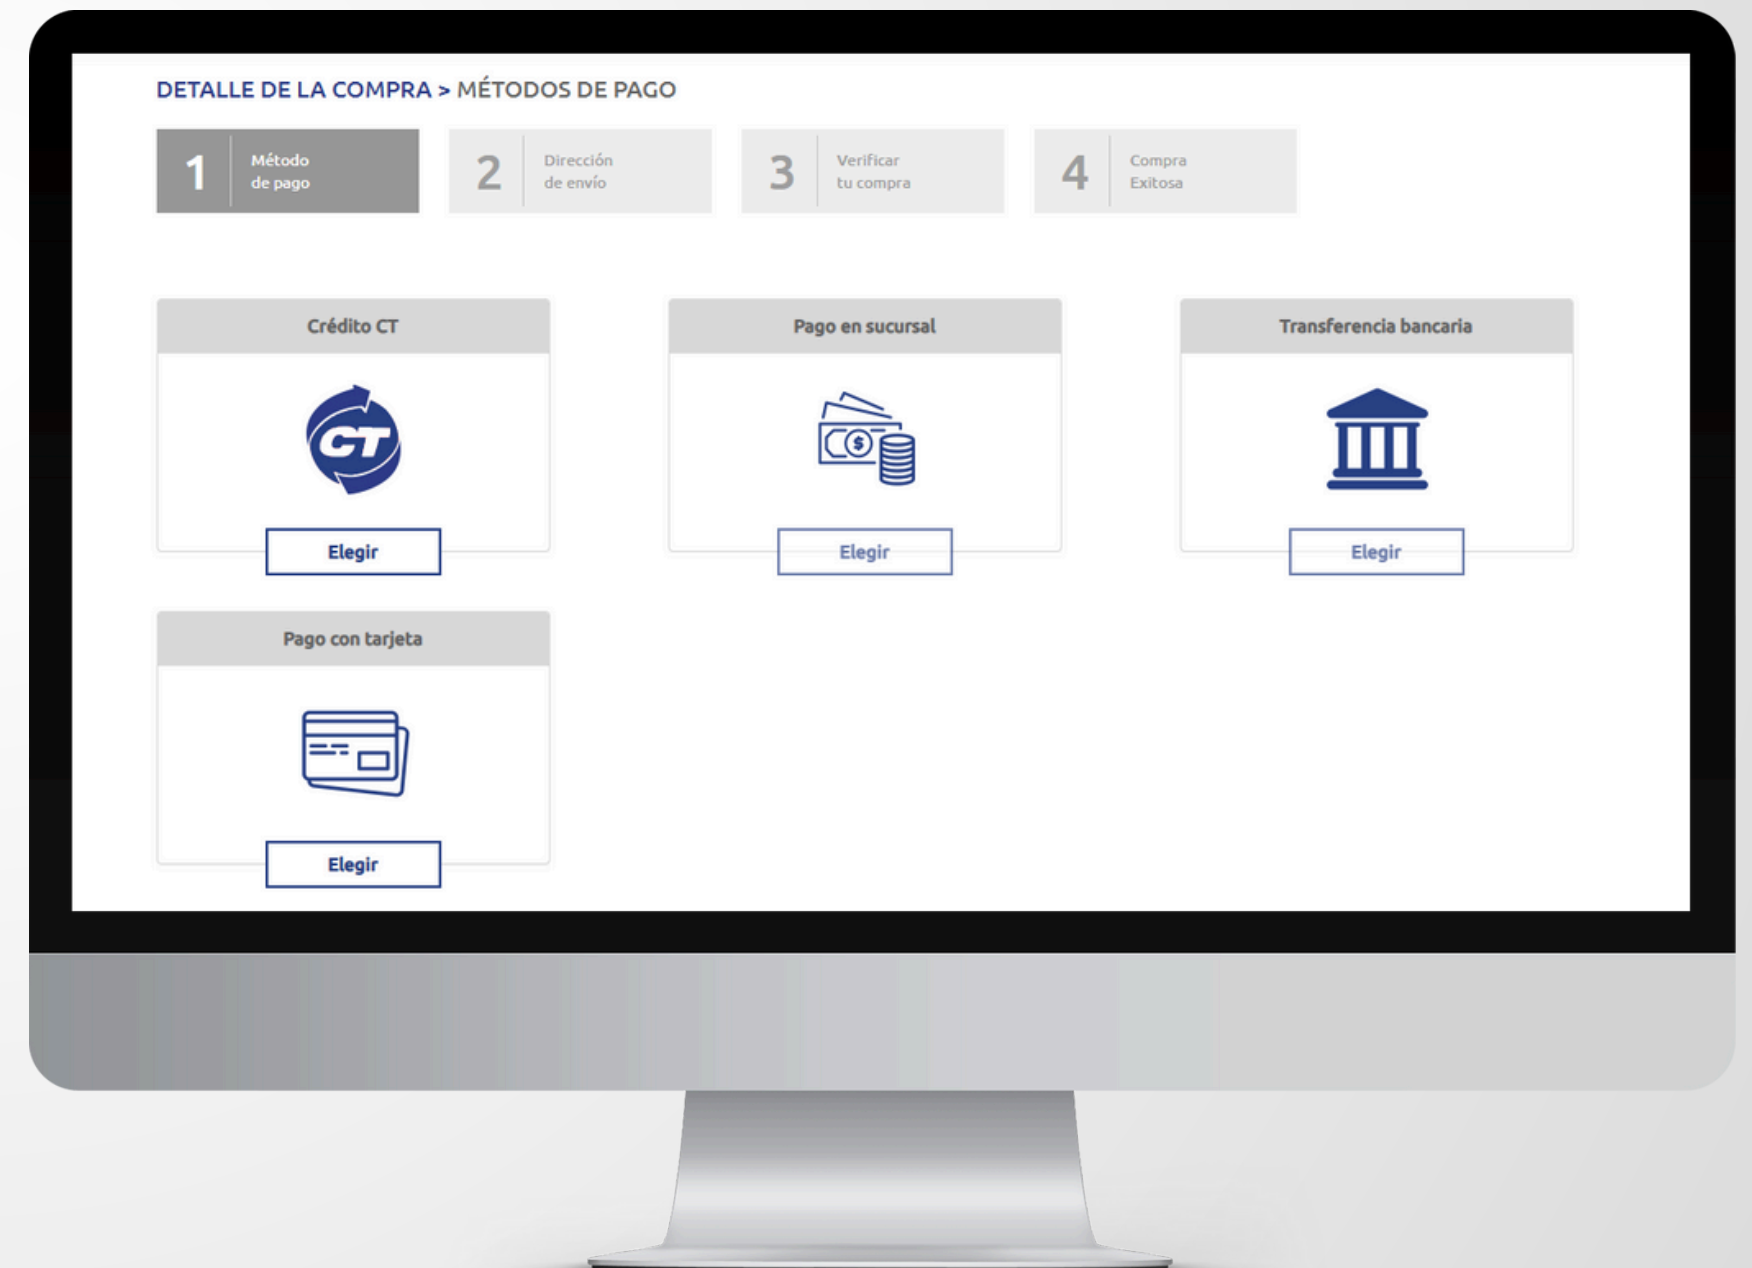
DETALLE DE LA COMPRA > MÉTODOS DE PAGO

1 Método de pago

2 Dirección de envío

3 Verificar tu compra

4 Compra Exitosa

Crédito CT

CT

Elegir

Pago en sucursal

$

Elegir

Transferencia bancaria

Elegir

Pago con tarjeta

Elegir